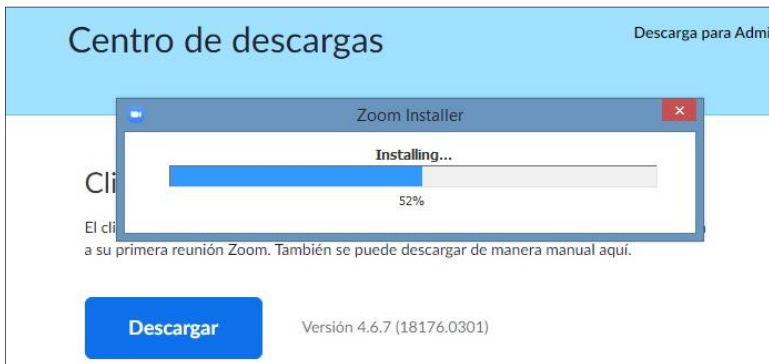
Centro de descargas

Descarga para Admi

Zoom Installer

Installing...

52%

Cli

El cli

a su primera reunión Zoom. También se puede descargar de manera manual aquí.

Descargar

Versión 4.6.7 (18176.0301)